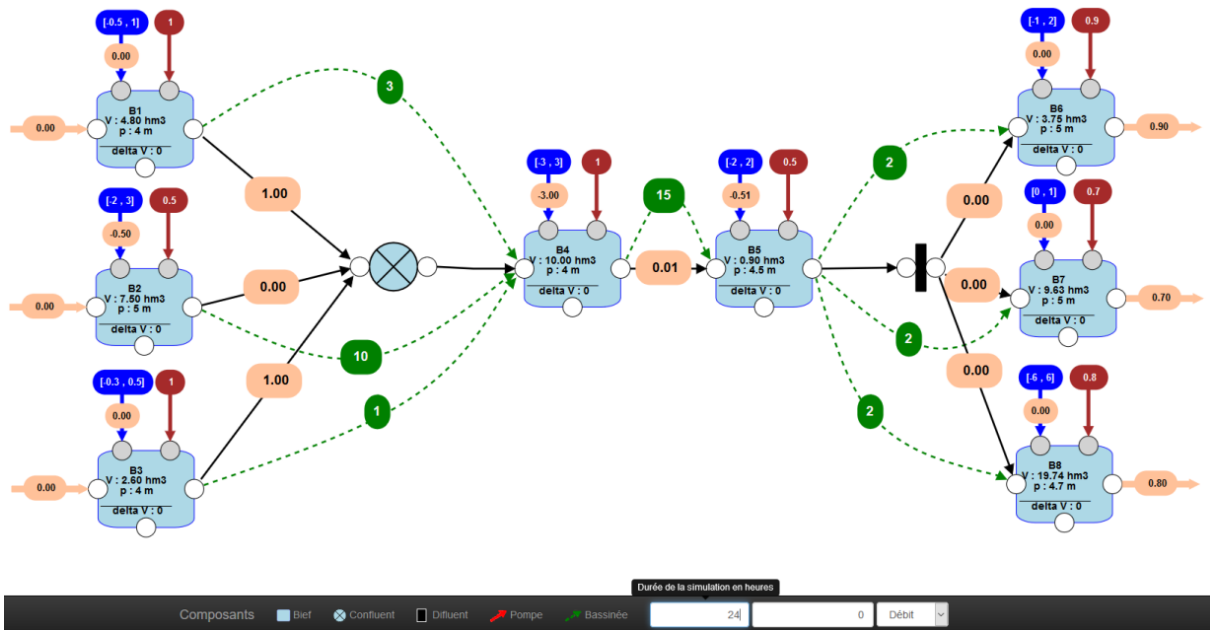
[-0.5 , 1]
1
0.00
B1
V : 4.80 hm3
p : 4 m
delta V : 0
0.00

3

[-2 , 3]
0.5
-0.50
B2
V : 7.50 hm3
p : 5 m
delta V : 0
0.00

[-0.3 , 0.5]
1
0.00
B3
V : 2.60 hm3
p : 4 m
delta V : 0
0.00

1.00
0.00
1.00
10
1

[-3 , 3]
1
-3.00
B4
V : 10.00 hm3
p : 4 m
delta V : 0

15
0.01

[-2 , 2]
0.5
-0.51
B5
V : 0.90 hm3
p : 4.5 m
delta V : 0

2
0.00
0.00
2
0.00
2

[-1 , 2]
0.9
0.00
B6
V : 3.75 hm3
p : 5 m
delta V : 0
0.90

[0 , 1]
0.7
0.00
B7
V : 9.63 hm3
p : 5 m
delta V : 0
0.70

[-6 , 6]
0.8
0.00
B8
V : 19.74 hm3
p : 4.7 m
delta V : 0
0.80

Durée de la simulation en heures
Composants Bief Confluent Difluent Pompe Bassinée 24 0 Débit